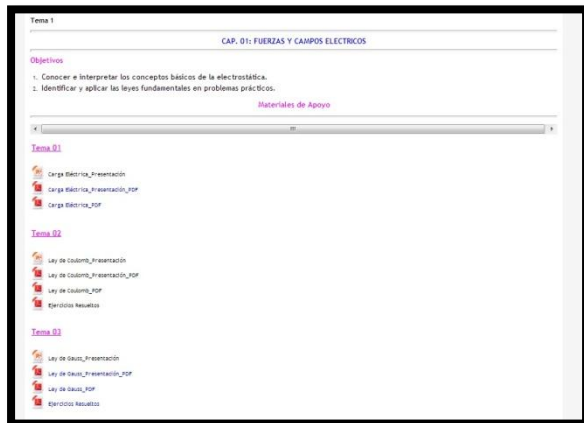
Tema 1

CAP. 01: FUERZAS Y CAMPOS ELECTRICOS

Objetivos

1. Conocer e interpretar los conceptos básicos de la electrostática.
2. Identificar y aplicar las leyes fundamentales en problemas prácticos.

Materiales de Apoyo

Tema 01

Carga Eléctrica_Presentación
Carga Eléctrica_Presentación_PDF
Carga Eléctrica_PDF

Tema 02

Ley de Coulomb_Presentación
Ley de Coulomb_Presentación_PDF
Ley de Coulomb_PDF
Ejercicios Resueltos

Tema 03

Ley de Gauss_Presentación
Ley de Gauss_Presentación_PDF
Ley de Gauss_PDF
Ejercicios Resueltos